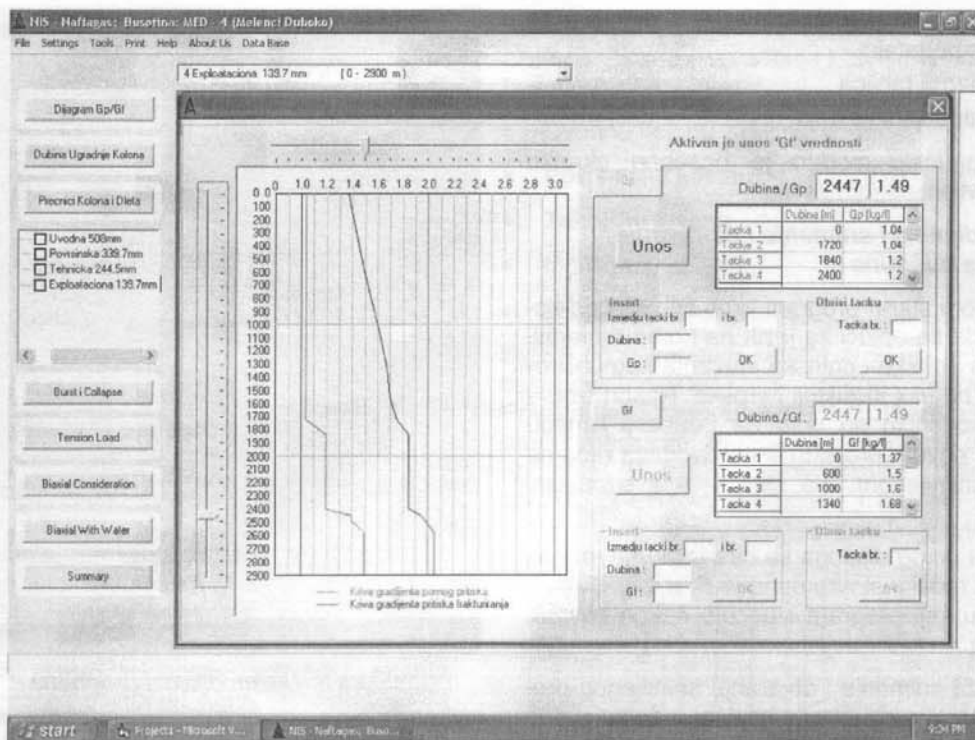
NIS - Naftagas: Busotina: MED - 4 (Melenci Duboko)

File Settings Tools Print Help About Us Data Base

4 Exploataciona 139.7 mm [0 - 2900 m]

Dijagram Gp/Gf

Dubina Ugradnje Kolona

Precnici Kolona i Dleta

Uvodna 508mm
Povrsinska 339.7mm
Tehnicka 244.5mm
Exploataciona 139.7mm

Burst i Collapse

Tension Load

Biaxial Consideration

Biaxial With Water

Summary

A

0.0 0 1.0 1.2 1.4 1.6 1.8 2.0 2.2 2.4 2.6 2.8 3.0

100 200 300 400 500 600 700 800 900 1000 1100 1200 1300 1400 1500 1600 1700 1800 1900 2000 2100 2200 2300 2400 2500 2600 2700 2800 2900

Kriva gradijenta pornog pritiska
Kriva gradijenta pritiska frakturiranja

Aktivan je unos 'Gf' vrednosti

Gp

Dubina / Gp 2447 1.49

Unos

| | Dubina [m] | Gp [kg/l] |
|---|---|---|
| Tacka 1 | 0 | 1.04 |
| Tacka 2 | 1720 | 1.04 |
| Tacka 3 | 1840 | 1.2 |
| Tacka 4 | 2400 | 1.2 |

Insert
Izmedju tacki br. i br.
Dubina :
Gp :
OK

Obrisi tacku
Tacka br. :
OK

Gf

Dubina / Gf 2447 1.49

Unos

| | Dubina [m] | Gf [kg/l] |
|---|---|---|
| Tacka 1 | 0 | 1.37 |
| Tacka 2 | 600 | 1.5 |
| Tacka 3 | 1000 | 1.6 |
| Tacka 4 | 1340 | 1.68 |

Insert
Izmedju tacki br. i br.
Dubina :
Gf :
OK

Obrisi tacku
Tacka br. :
OK

start Projects - Microsoft V... NIS - Naftagas: Buso...

9:34 PM